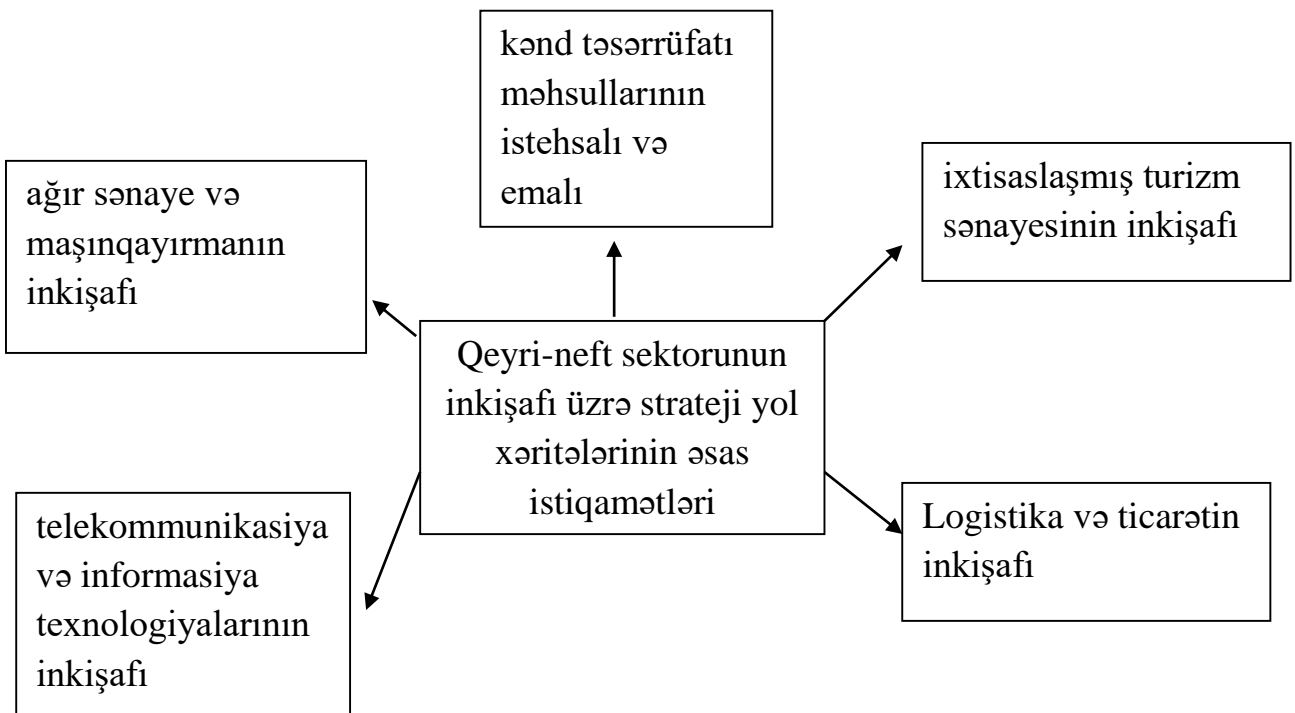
kənd təsərrüfatı məhsullarının istehsalı və emalı

ağır sənaye və maşınqayırmanın inkişafı

ixtisaslaşmış turizm sənayesinin inkişafı

Qeyri-neft sektorunun inkişafı üzrə strateji yol xəritələrinin əsas istiqamətləri

telekommunikasiya və informasiya texnologiyalarının inkişafı

Logistika və ticarətin inkişafı